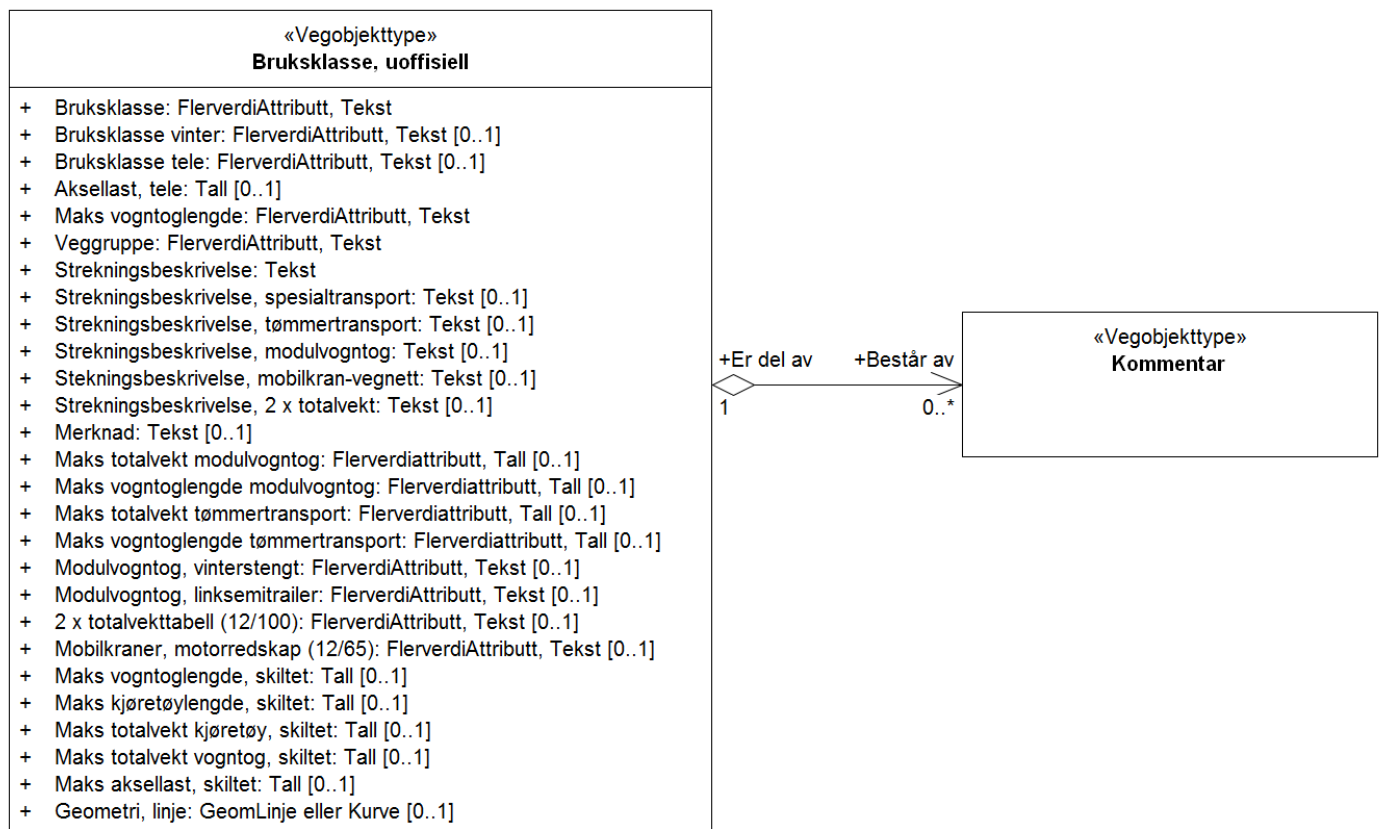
«Vegobjekttype»
**Bruksklasse, uoffisiell**

+ Bruksklasse: FlerverdiAttributt, Tekst
+ Bruksklasse vinter: FlerverdiAttributt, Tekst [0..1]
+ Bruksklasse tele: FlerverdiAttributt, Tekst [0..1]
+ Aksellast, tele: Tall [0..1]
+ Maks vogntoglengde: FlerverdiAttributt, Tekst
+ Veggruppe: FlerverdiAttributt, Tekst
+ Strekningsbeskrivelse: Tekst
+ Strekningsbeskrivelse, spesialtransport: Tekst [0..1]
+ Strekningsbeskrivelse, tømmertransport: Tekst [0..1]
+ Strekningsbeskrivelse, modulvogntog: Tekst [0..1]
+ Stekningsbeskrivelse, mobilkran-vegnett: Tekst [0..1]
+ Strekningsbeskrivelse, 2 x totalvekt: Tekst [0..1]
+ Merknad: Tekst [0..1]
+ Maks totalvekt modulvogntog: Flerverdiattributt, Tall [0..1]
+ Maks vogntoglengde modulvogntog: Flerverdiattributt, Tall [0..1]
+ Maks totalvekt tømmertransport: Flerverdiattributt, Tall [0..1]
+ Maks vogntoglengde tømmertransport: Flerverdiattributt, Tall [0..1]
+ Modulvogntog, vinterstengt: FlerverdiAttributt, Tekst [0..1]
+ Modulvogntog, linksemitrailer: FlerverdiAttributt, Tekst [0..1]
+ 2 x totalvekttabell (12/100): FlerverdiAttributt, Tekst [0..1]
+ Mobilkraner, motorredskap (12/65): FlerverdiAttributt, Tekst [0..1]
+ Maks vogntoglengde, skiltet: Tall [0..1]
+ Maks kjøretøylengde, skiltet: Tall [0..1]
+ Maks totalvekt kjøretøy, skiltet: Tall [0..1]
+ Maks totalvekt vogntog, skiltet: Tall [0..1]
+ Maks aksellast, skiltet: Tall [0..1]
+ Geometri, linje: GeomLinje eller Kurve [0..1]

+Er del av
1
+Består av
0..*

«Vegobjekttype»
**Kommentar**